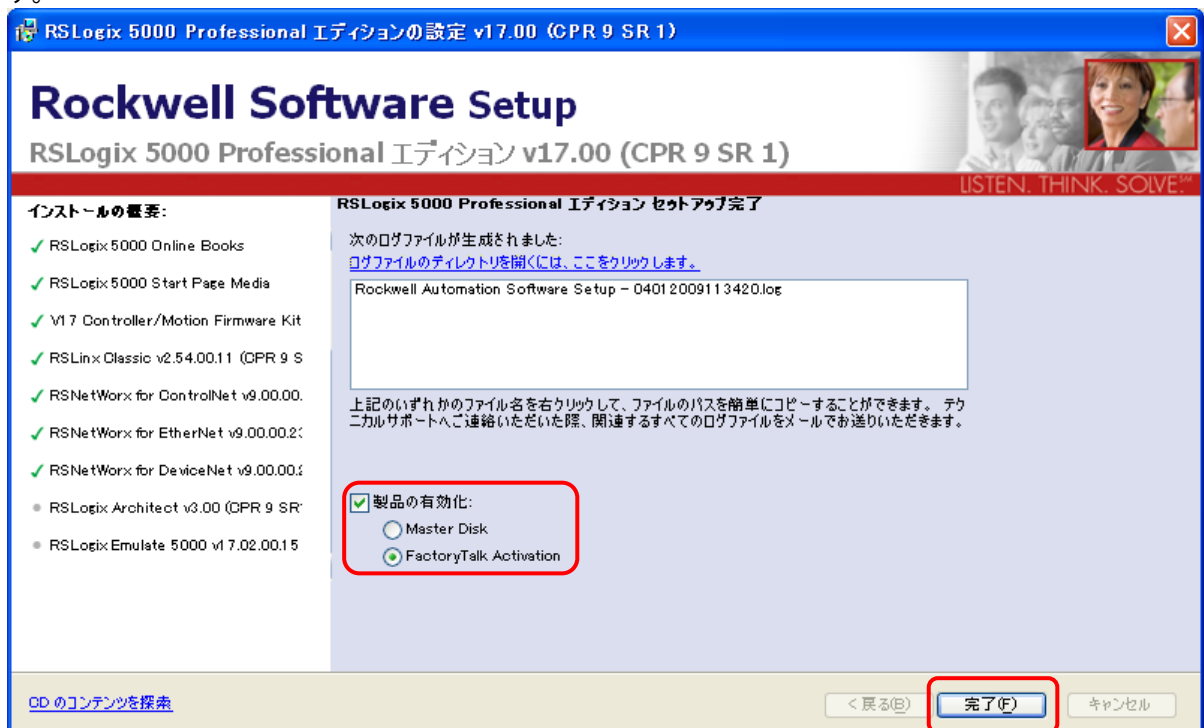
RSLogix 5000 Professional エディションの設定 v17.00 (CPR 9 SR 1)

Rockwell Software Setup

RSLogix 5000 Professional エディション v17.00 (CPR 9 SR 1)

LISTEN. THINK. SOLVE.℠

インストールの概要:

✓ RSLogix 5000 Online Books
✓ RSLogix 5000 Start Page Media
✓ V17 Controller/Motion Firmware Kit
✓ RSLinx Classic v2.54.00.11 (CPR 9 S
✓ RSNetWorx for ControlNet v9.00.00.
✓ RSNetWorx for EtherNet v9.00.00.2
✓ RSNetWorx for DeviceNet v9.00.00.
● RSLogix Architect v3.00 (CPR 9 SR
● RSLogix Emulate 5000 v17.02.00.15

RSLogix 5000 Professional エディション セットアップ完了

次のログファイルが生成されました:
ログファイルのディレクトリを開くには、ここをクリックします。

Rockwell Automation Software Setup - 04012009113420.log

上記のいずれかのファイル名を右クリックして、ファイルのパスを簡単にコピーすることができます。 テクニカルサポートへご連絡いただいた際、関連するすべてのログファイルをメールでお送りいただきます。

製品の有効化:
Master Disk
FactoryTalk Activation

CD のコンテンツを探索

< 戻る(B)   完了(F)   キャンセル